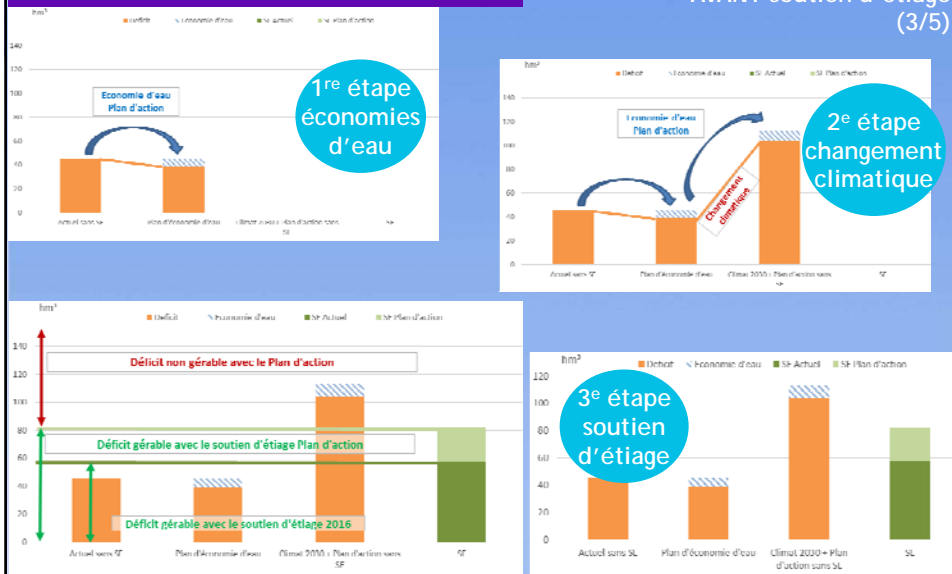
AVANT soutien d'étiage (3/5)

hm³
Deficit
Economie d'eau
SE Actuel
SE Plan d'action
140
120
100
80
60
40
20
0
Economie d'eau
Plan d'action
Actuel sans SE
Plan d'économie d'eau
Climat 2030 + Plan d'action sans SE
SE

1$^{re}$ étape
économies d'eau

hm³
Deficit
Economie d'eau
SE Actuel
SE Plan d'action
140
120
100
80
60
40
20
0
Economie d'eau
Plan d'action
Changement climatique
Actuel sans SE
Plan d'économie d'eau
Climat 2030 + Plan d'action sans SE
SE

2$^{e}$ étape
changement climatique

hm³
Déficit
Economie d'eau
SE Actuel
SE Plan d'action
140
120
100
80
60
40
20
0
Déficit non gérable avec le Plan d'action
Déficit gérable avec le soutien d'étiage Plan d'action
Déficit gérable avec le soutien d'étiage 2016
Actuel sans SE
Plan d'économie d'eau
Climat 2030 + Plan d'action sans SE
SE

hm³
Deficit
Economie d'eau
SE Actuel
SE Plan d'action
120
100
80
60
40
20
0
Actuel sans SL
Plan d'économie d'eau
Climat 2030 + Plan d'action sans SL
SL

3$^{e}$ étape
soutien d'étiage